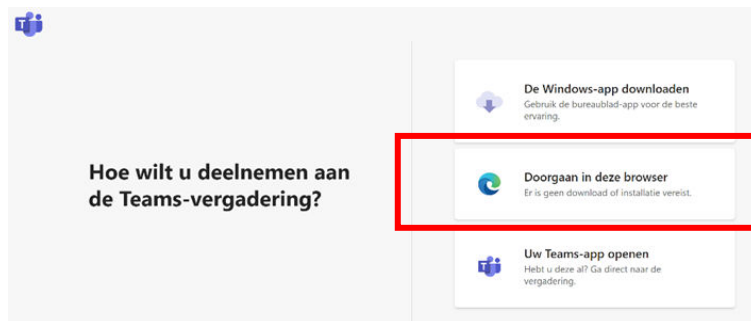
Hoe wilt u deelnemen aan de Teams-vergadering?

De Windows-app downloaden
Gebruik de bureaublad-app voor de beste ervaring.

Doorgaan in deze browser
Er is geen download of installatie vereist.

Uw Teams-app openen
Hebt u deze al? Ga direct naar de vergadering.